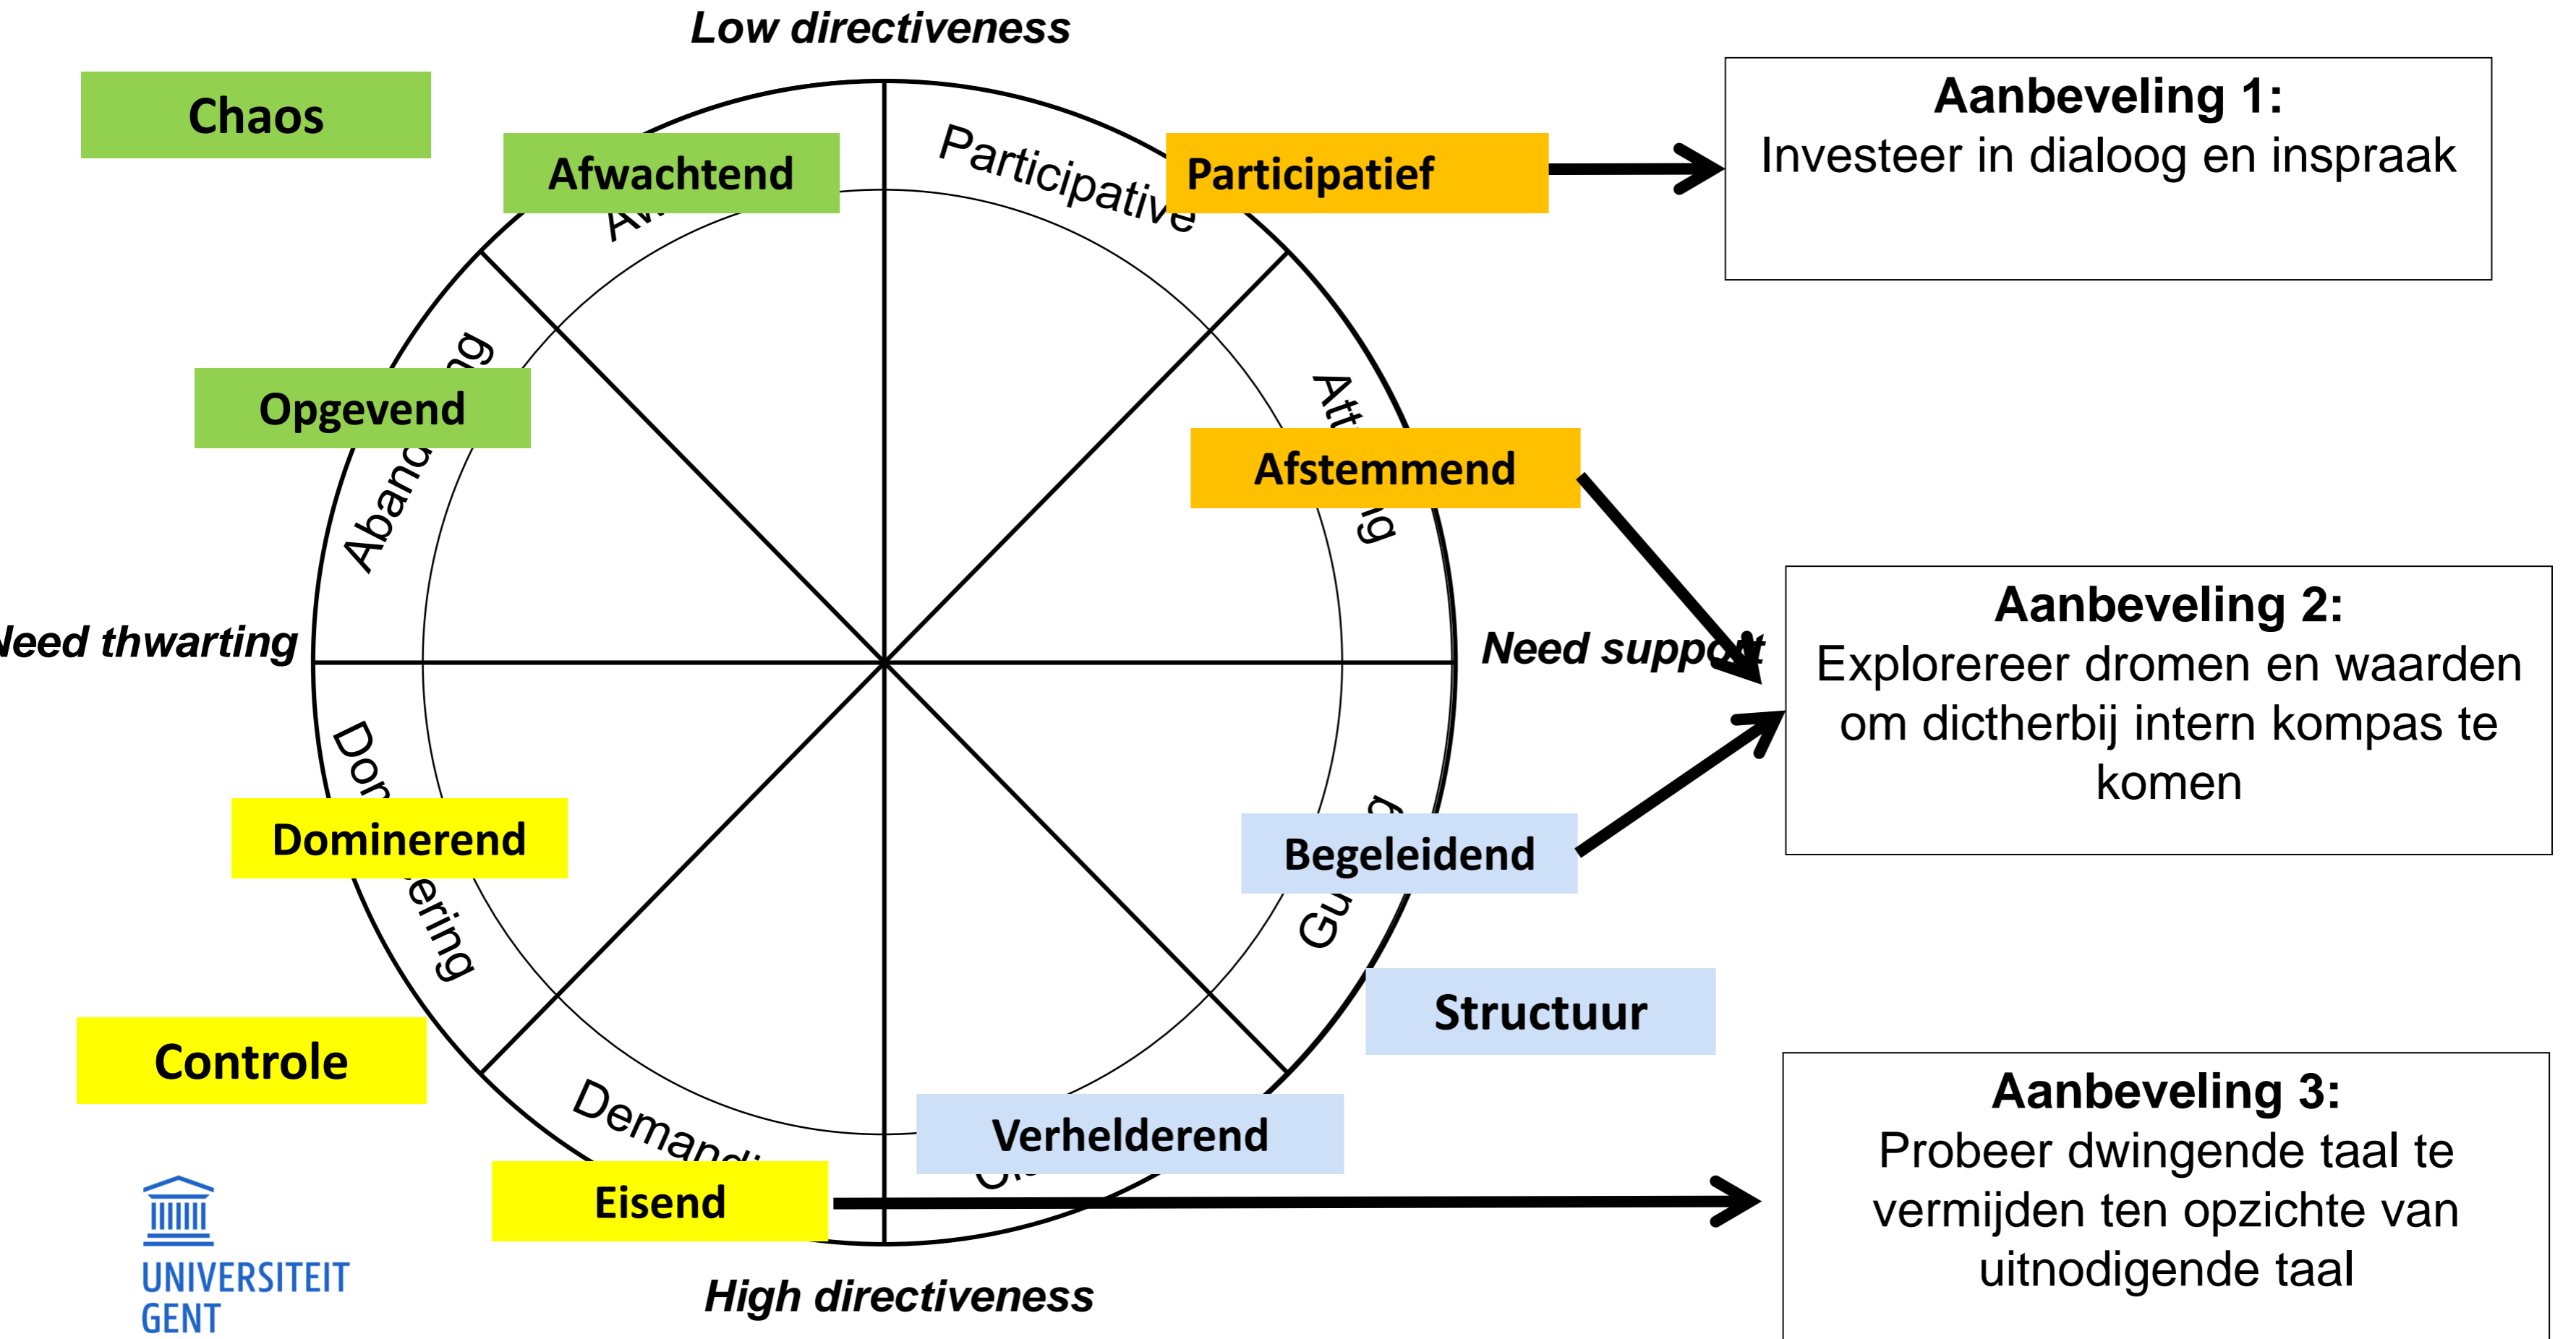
Low directiveness

Chaos

Afwachtend

Participative

Participatief

Aanbeveling 1:
Investeer in dialoog en inspraak

Opgevend

Abando

Att

Afstemmend

Need thwarting

Need support

Aanbeveling 2:
Explorereer dromen en waarden om dichterbij intern kompas te komen

Dom

Domineren­d

Begeleidend

Gu

Structuur

Controle

Demand

Verhelderend

Aanbeveling 3:
Probeer dwingende taal te vermijden ten opzichte van uitnodigende taal

Eisend

UNIVERSITEIT GENT

High directiveness